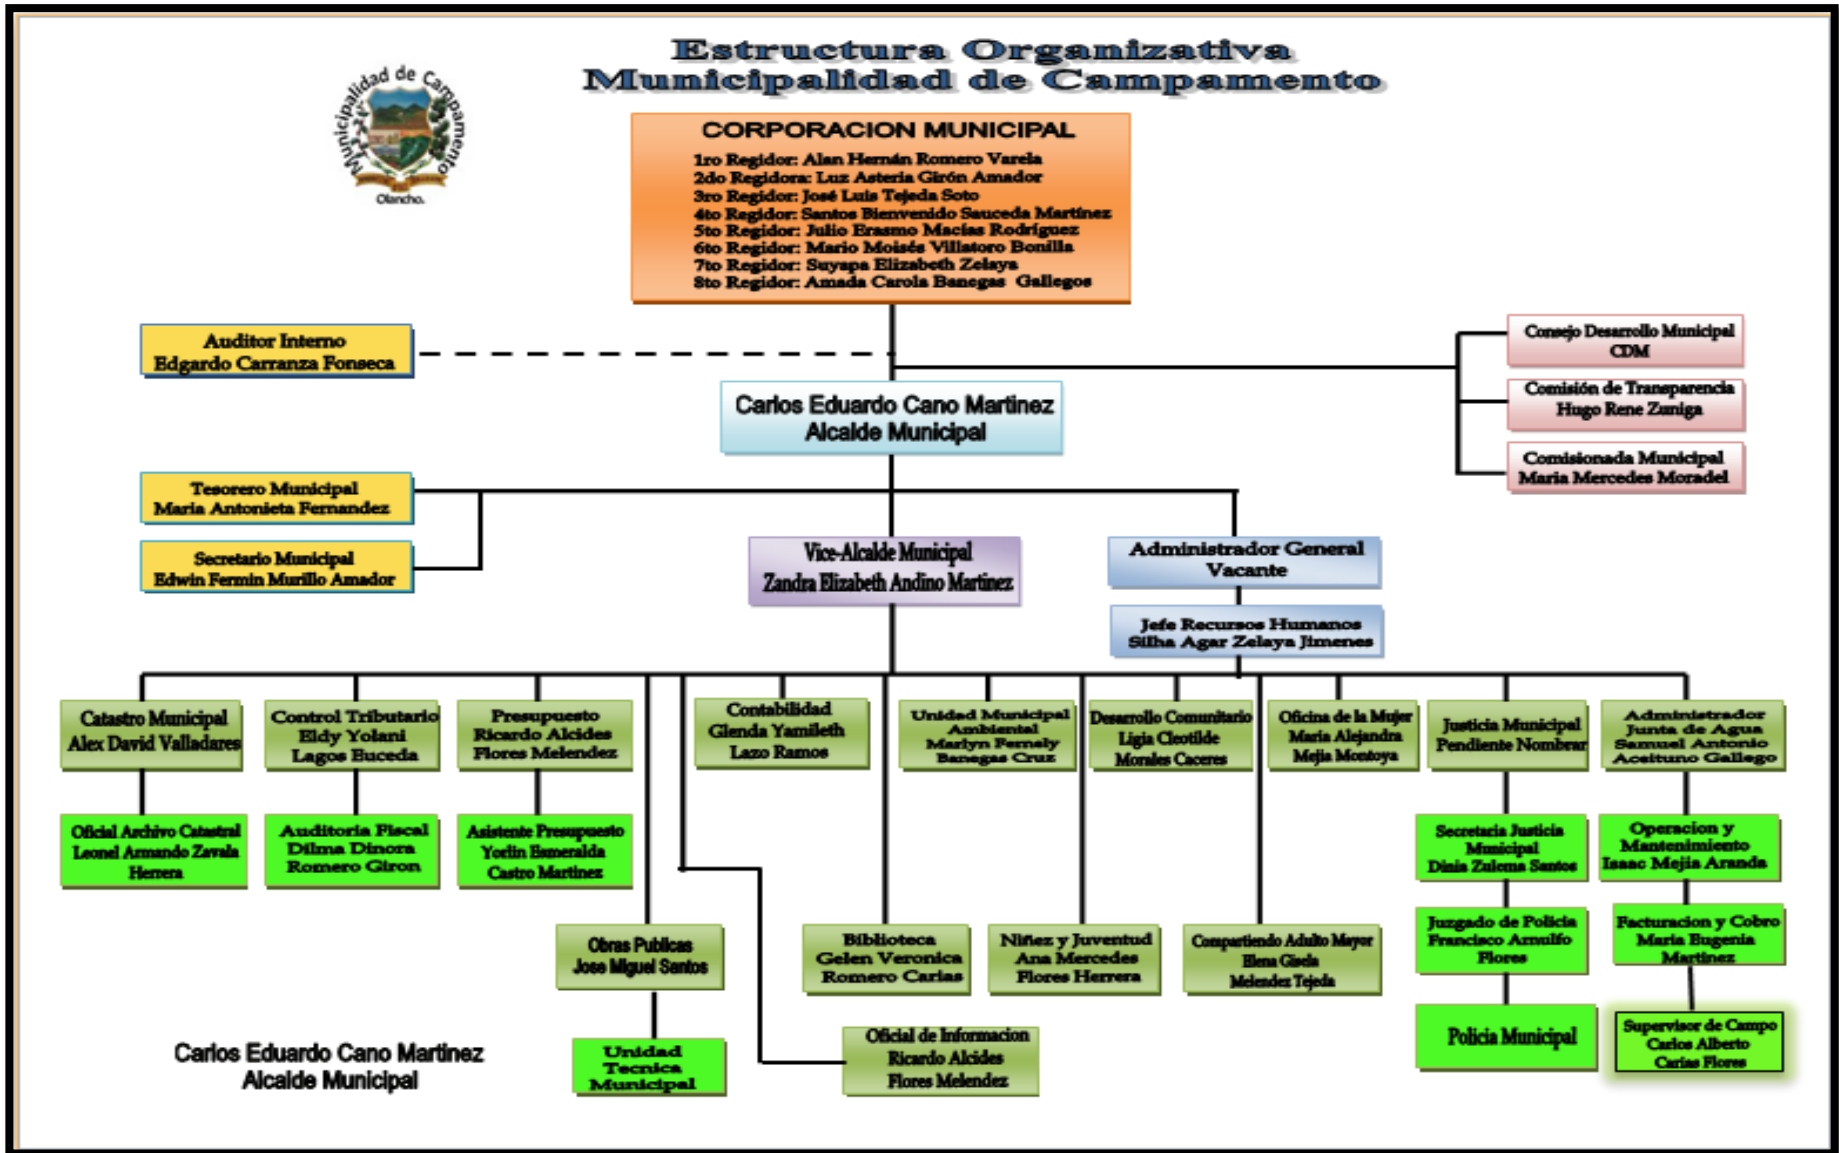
Estructura Organizativa
Municipalidad de Campamento

Municipalidad de Campamento
Olancho.

CORPORACION MUNICIPAL
1ro Regidor: Alan Hernán Romero Varela
2do Regidora: Luz Asteria Girón Amador
3ro Regidor: José Luis Tejeda Soto
4to Regidor: Santos Bienvenido Sauceda Martinez
5to Regidor: Julio Erasmo Macías Rodriguez
6to Regidor: Mario Moisés Villatoro Bonilla
7to Regidor: Suyapa Elizabeth Zelaya
8to Regidor: Amada Carola Banegas Gallegos

Auditor Interno
Edgardo Carranza Fonseca

Consejo Desarrollo Municipal
CDM

Comisión de Transparencia
Hugo Rene Zuniga

Comisionada Municipal
Maria Mercedes Moradel

Carlos Eduardo Cano Martinez
Alcalde Municipal

Tesorero Municipal
Maria Antonieta Fernandez

Secretario Municipal
Edwin Fermin Murillo Amador

Vice-Alcalde Municipal
Zandra Elizabeth Andino Martinez

Administrador General
Vacante

Jefe Recursos Humanos
Silha Agar Zelaya Jimenes

Catastro Municipal
Alex David Valladares

Control Tributario
Eldy Yolani
Lagos Buceda

Presupuesto
Ricardo Alcides
Flores Melendez

Contabilidad
Glenda Yamileth
Lazo Ramos

Unidad Municipal
Ambiental
Marlyn Fernely
Banegas Cruz

Desarrollo Comunitario
Ligia Cleotilde
Morales Caceres

Oficina de la Mujer
Maria Alejandra
Mejia Montoya

Justicia Municipal
Pendiente Nombrar

Administrador
Junta de Agua
Samuel Antonio
Aceituno Gallego

Oficial Archivo Catastral
Leonel Armando Zavala
Herrera

Auditoria Fiscal
Dilma Dinora
Romero Giron

Asistente Presupuesto
Yorlin Esmeralda
Castro Martinez

Secretaria Justicia
Municipal
Dinia Zulema Santos

Operacion y
Mantenimiento
Isaac Mejia Aranda

Obras Publicas
Jose Miguel Santos

Biblioteca
Gelen Veronica
Romero Carias

Niñez y Juventud
Ana Mercedes
Flores Herrera

Compartiendo Adulto Mayor
Elena Gisela
Melendez Tejeda

Juzgado de Policia
Francisco Arnulfo
Flores

Facturacion y Cobro
Maria Eugenia
Martinez

Policia Municipal

Supervisor de Campo
Carlos Alberto
Carias Flores

Unidad
Tecnica
Municipal

Oficial de Informacion
Ricardo Alcides
Flores Melendez

Carlos Eduardo Cano Martinez
Alcalde Municipal